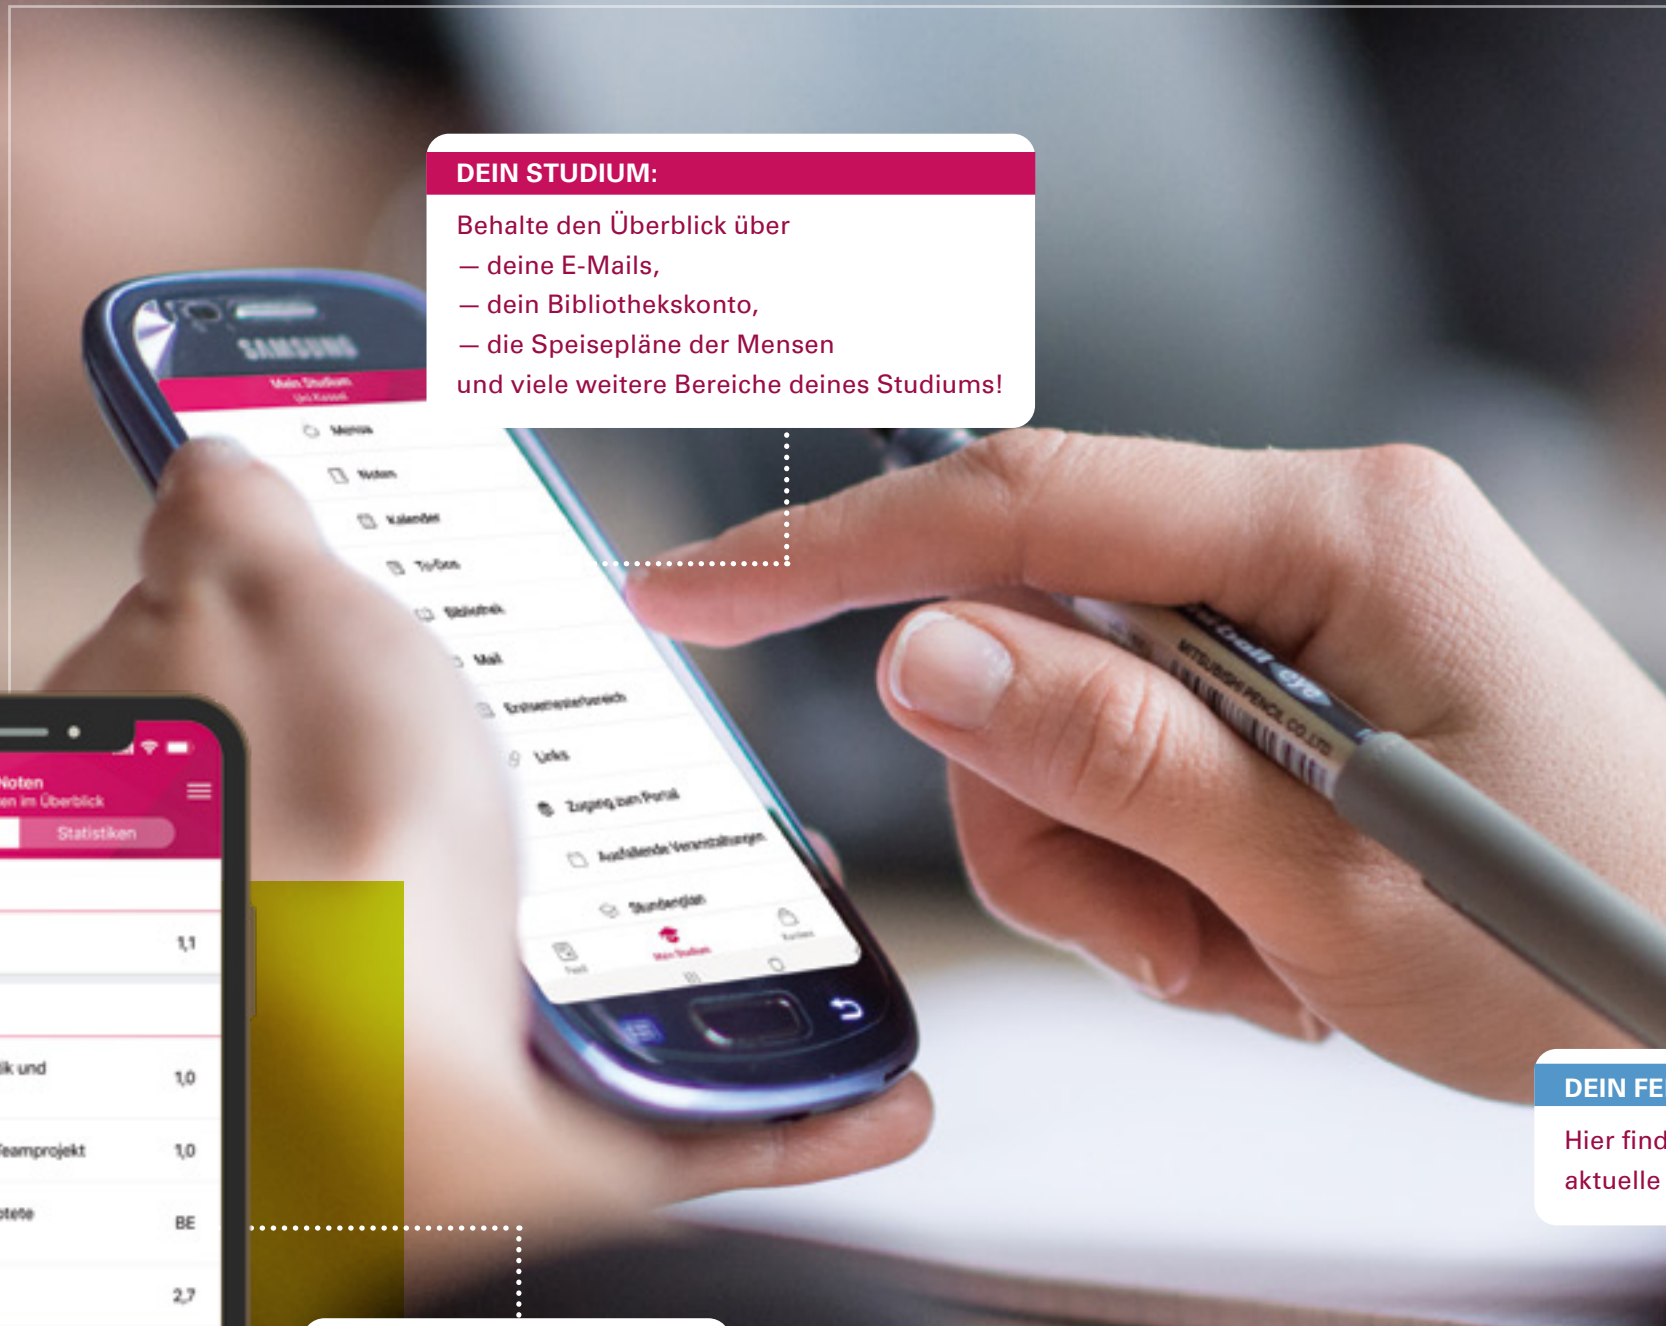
DEIN STUDIUM:

Behalte den Überblick über
— deine E-Mails,
— dein Bibliothekskonto,
— die Speisepläne der Mensen
und viele weitere Bereiche deines Studiums!

SAMSUNG

Mein Studium
Uni Kassel

Mensa
Noten
Kalender
To-Dos
Bibliothek
Mail
Einstellungen
Links
Zugang zum Portal
Ausfallende Veranstaltungen
Stundenplan

Feed
Mein Studium

Noten
en im Überblick
Statistiken

1,1
ik und
1,0
Teamprojekt
1,0
otete
BE
2,7

DEIN FE
Hier find
aktuelle